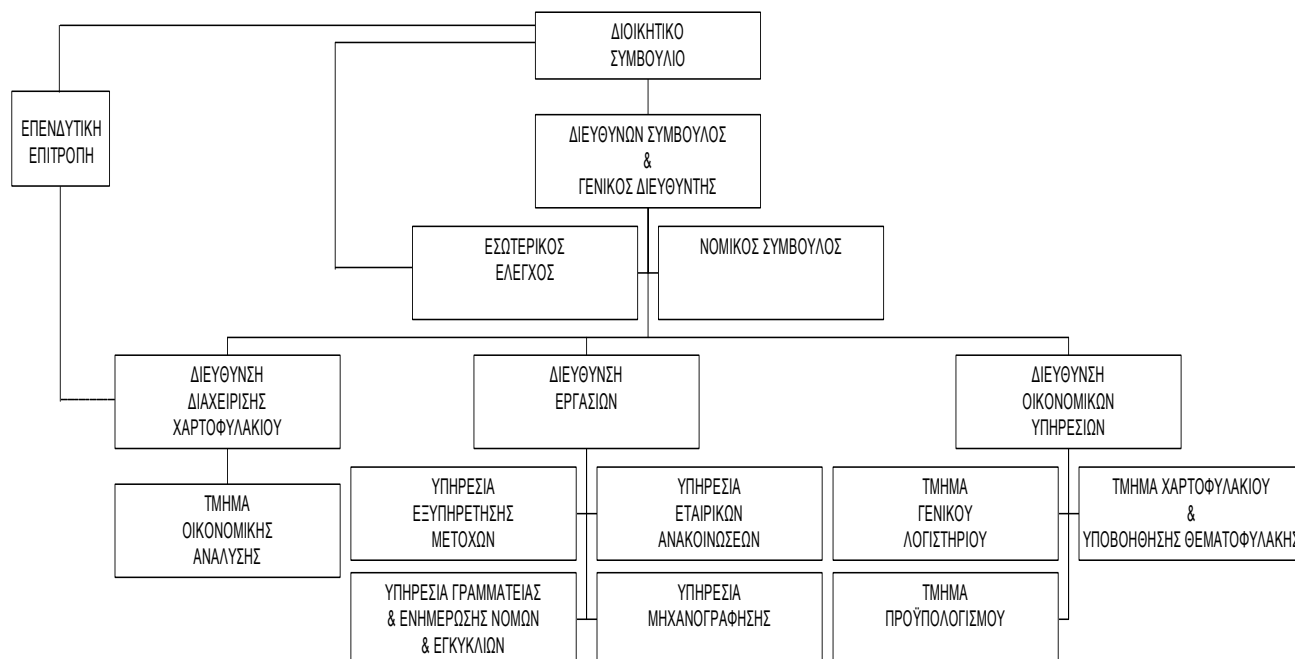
ΔΙΟΙΚΗΤΙΚΟ ΣΥΜΒΟΥΛΙΟ

ΕΠΕΝΔΥΤΙΚΗ ΕΠΙΤΡΟΠΗ

ΔΙΕΥΘΥΝΩΝ ΣΥΜΒΟΥΛΟΣ & ΓΕΝΙΚΟΣ ΔΙΕΥΘΥΝΤΗΣ

ΕΣΩΤΕΡΙΚΟΣ ΕΛΕΓΧΟΣ

ΝΟΜΙΚΟΣ ΣΥΜΒΟΥΛΟΣ

ΔΙΕΥΘΥΝΣΗ ΔΙΑΧΕΙΡΙΣΗΣ ΧΑΡΤΟΦΥΛΑΚΙΟΥ

ΔΙΕΥΘΥΝΣΗ ΕΡΓΑΣΙΩΝ

ΔΙΕΥΘΥΝΣΗ ΟΙΚΟΝΟΜΙΚΩΝ ΥΠΗΡΕΣΙΩΝ

ΤΜΗΜΑ ΟΙΚΟΝΟΜΙΚΗΣ ΑΝΑΛΥΣΗΣ

ΥΠΗΡΕΣΙΑ ΕΞΥΠΗΡΕΤΗΣΗΣ ΜΕΤΟΧΩΝ

ΥΠΗΡΕΣΙΑ ΕΤΑΙΡΙΚΩΝ ΑΝΑΚΟΙΝΩΣΕΩΝ

ΤΜΗΜΑ ΓΕΝΙΚΟΥ ΛΟΓΙΣΤΗΡΙΟΥ

ΤΜΗΜΑ ΧΑΡΤΟΦΥΛΑΚΙΟΥ & ΥΠΟΒΟΗΘΗΣΗΣ ΘΕΜΑΤΟΦΥΛΑΚΗΣ

ΥΠΗΡΕΣΙΑ ΓΡΑΜΜΑΤΕΙΑΣ & ΕΝΗΜΕΡΩΣΗΣ ΝΟΜΩΝ & ΕΓΚΥΚΛΙΩΝ

ΥΠΗΡΕΣΙΑ ΜΗΧΑΝΟΓΡΑΦΗΣΗΣ

ΤΜΗΜΑ ΠΡΟΫΠΟΛΟΓΙΣΜΟΥ